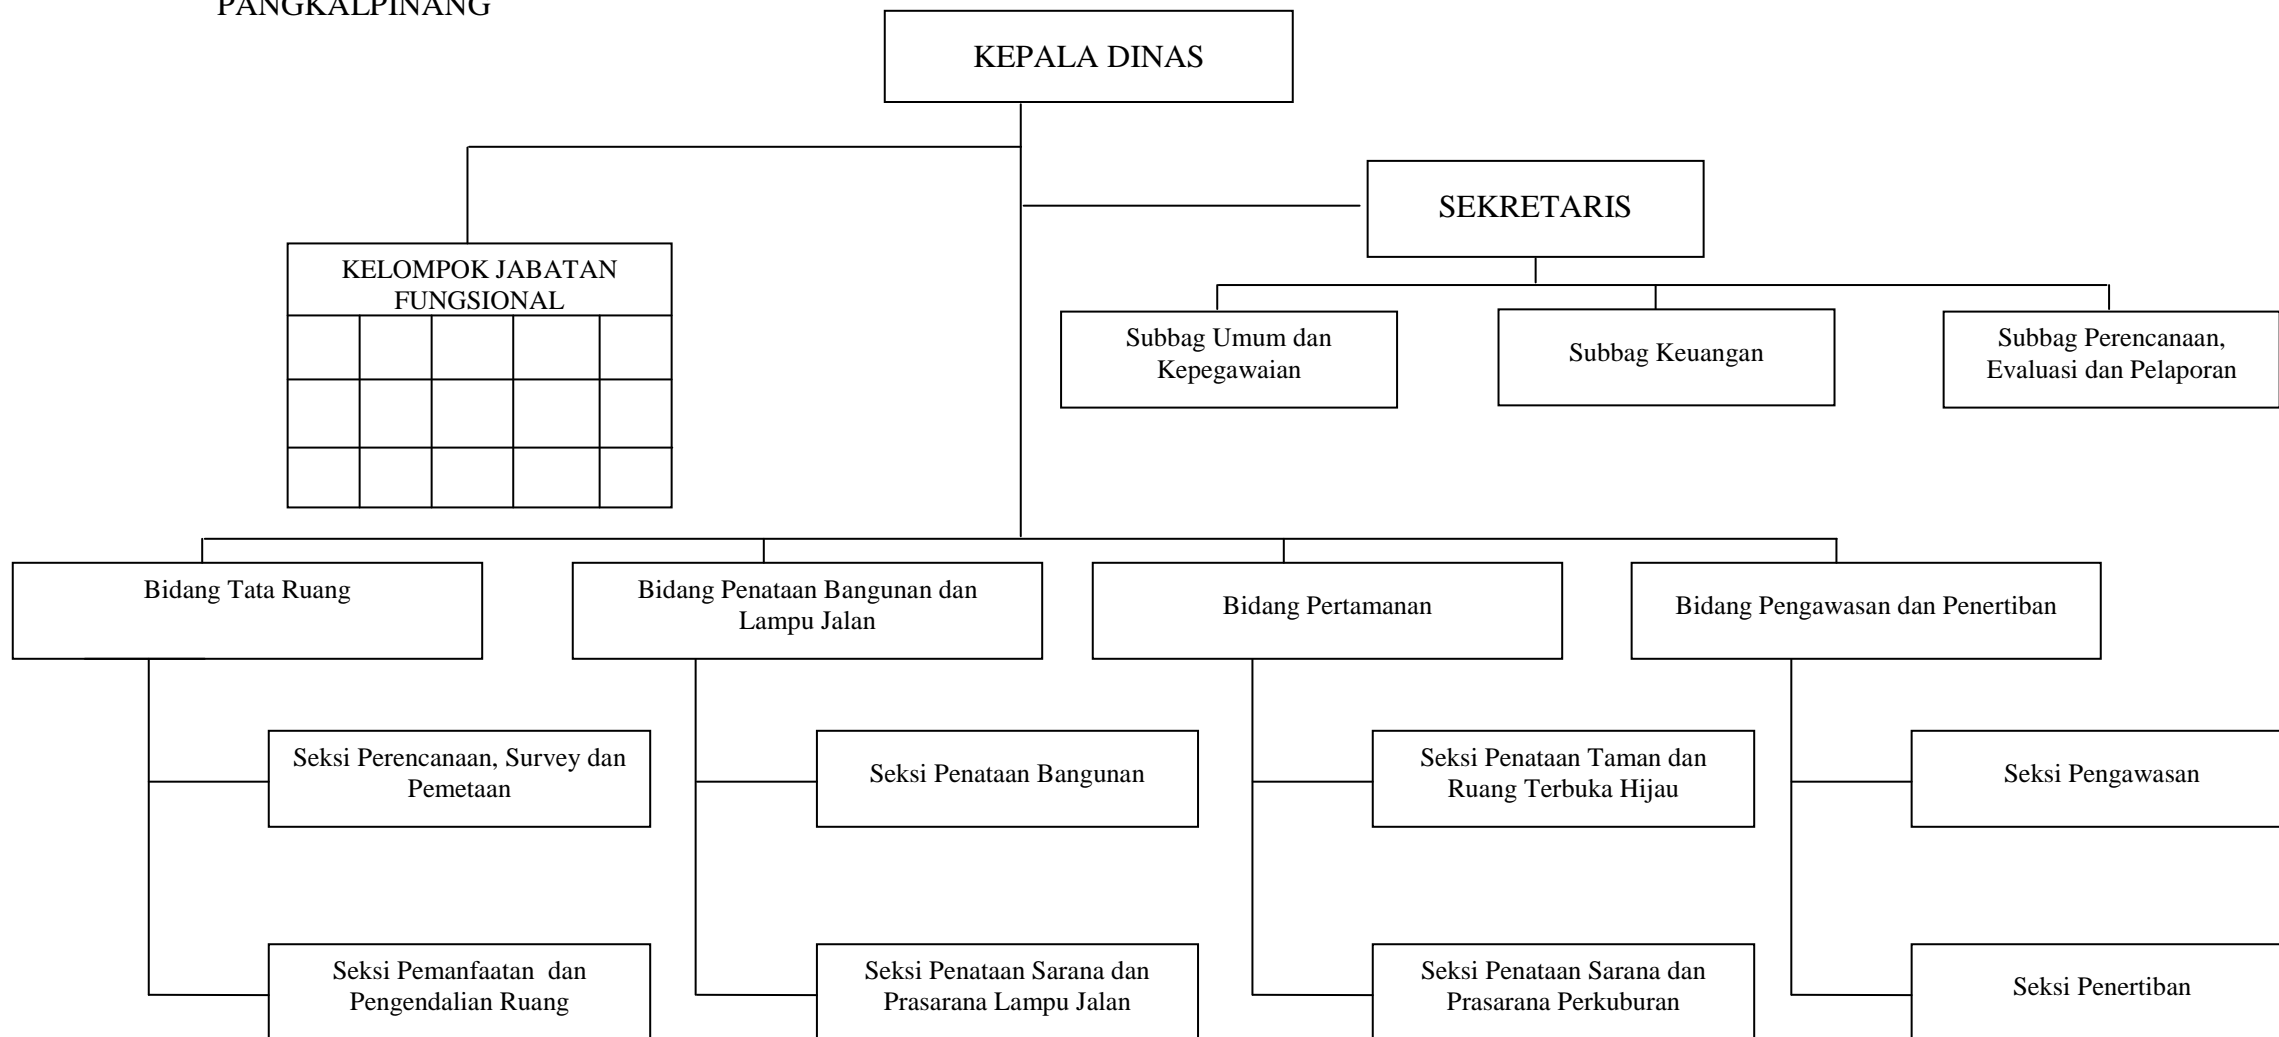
PANGKALPINANG

KEPALA DINAS

SEKRETARIS

KELOMPOK JABATAN FUNGSIONAL

Subbag Umum dan Kepegawaian

Subbag Keuangan

Subbag Perencanaan, Evaluasi dan Pelaporan

Bidang Tata Ruang

Bidang Penataan Bangunan dan Lampu Jalan

Bidang Pertamanan

Bidang Pengawasan dan Penertiban

Seksi Perencanaan, Survey dan Pemetaan

Seksi Penataan Bangunan

Seksi Penataan Taman dan Ruang Terbuka Hijau

Seksi Pengawasan

Seksi Pemanfaatan dan Pengendalian Ruang

Seksi Penataan Sarana dan Prasarana Lampu Jalan

Seksi Penataan Sarana dan Prasarana Perkuburan

Seksi Penertiban